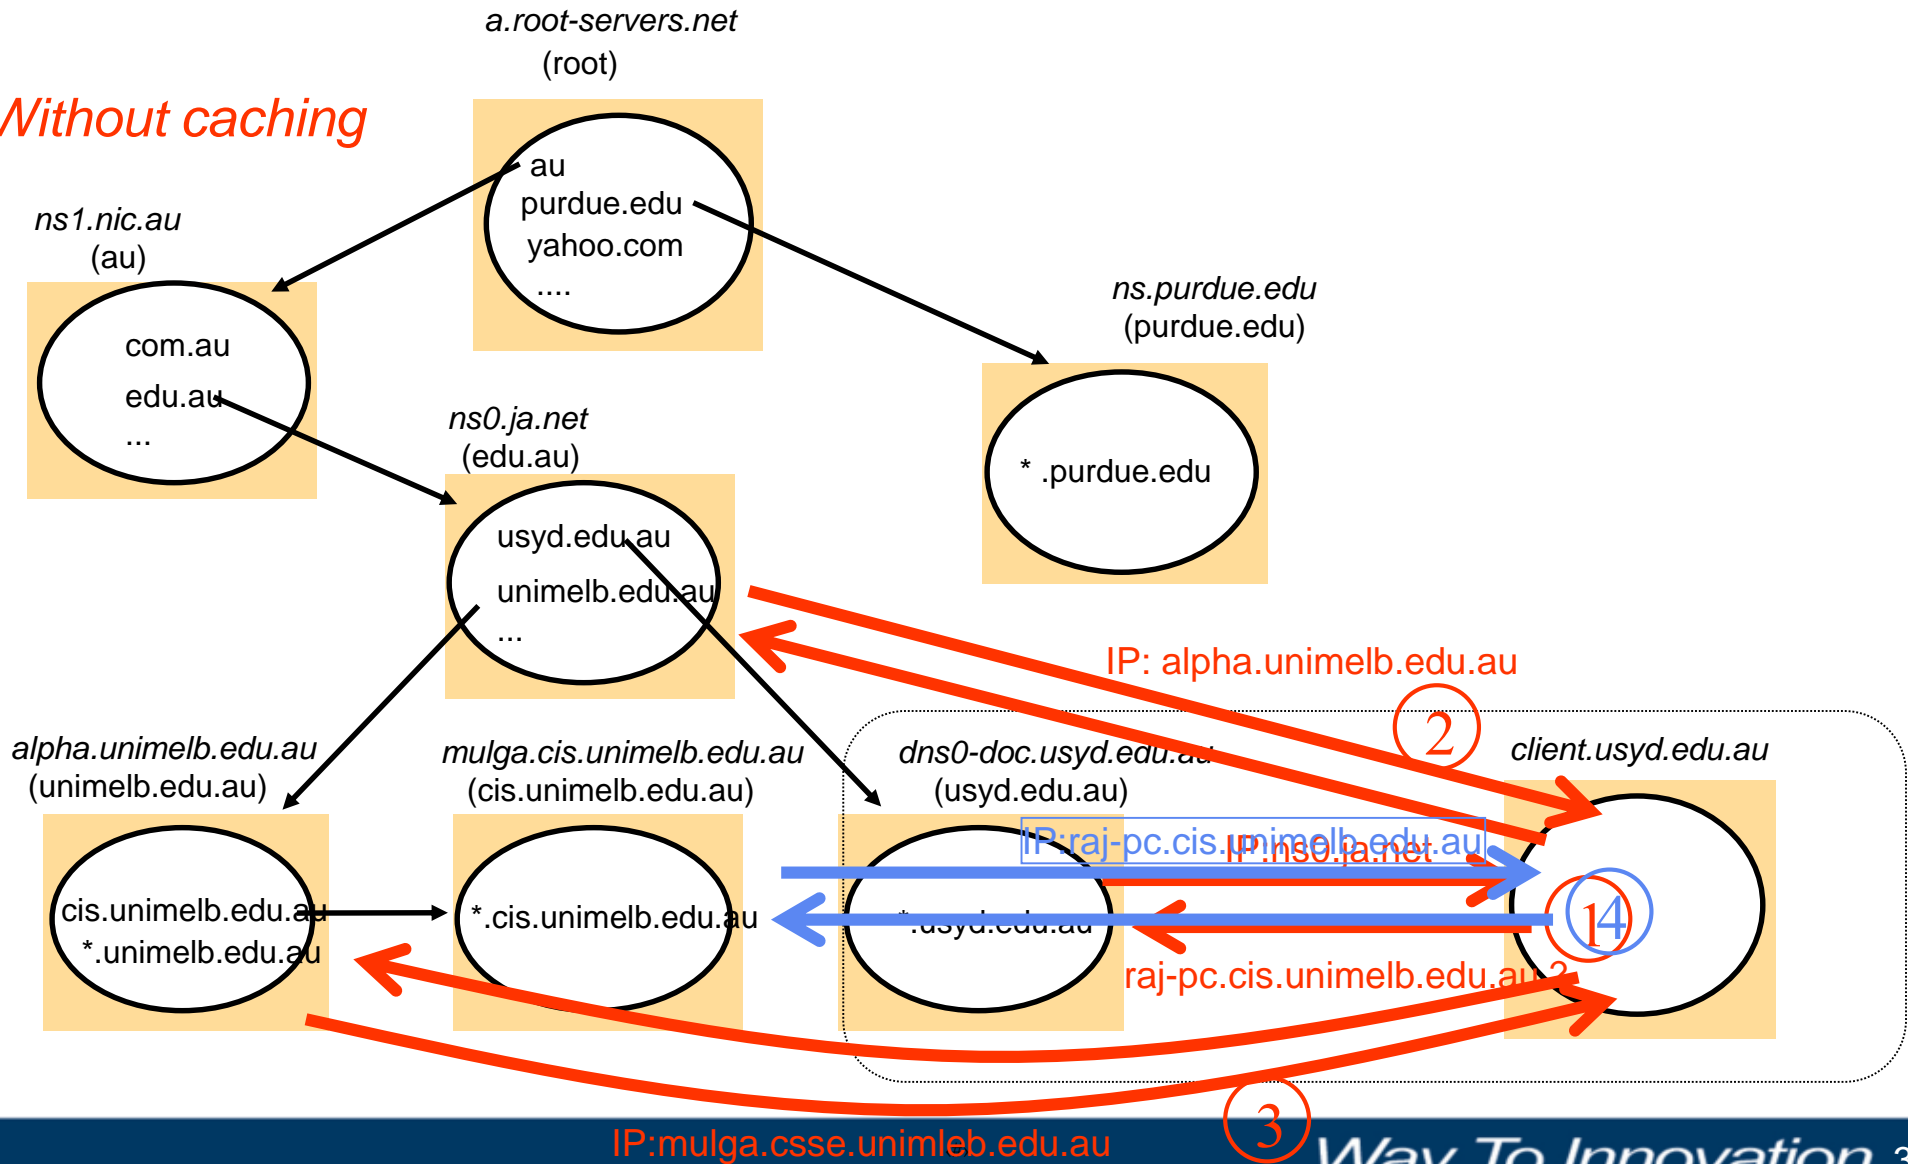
Without caching

a.root-servers.net
(root)

au
purdue.edu
yahoo.com
....

ns1.nic.au
(au)

com.au
edu.au
...

ns.purdue.edu
(purdue.edu)

* .purdue.edu

ns0.ja.net
(edu.au)

usyd.edu.au
unimelb.edu.au
...

IP: alpha.unimelb.edu.au

2

alpha.unimelb.edu.au
(unimelb.edu.au)

mulga.cis.unimelb.edu.au
(cis.unimelb.edu.au)

dns0-doc.usyd.edu.au
(usyd.edu.au)

client.usyd.edu.au

cis.unimelb.edu.au
*.unimelb.edu.au

*.cis.unimelb.edu.au

*.usyd.edu.au

IP:raj-pc.cis.unimelb.edu.au

IP:ns0.ja.net

14

raj-pc.cis.unimelb.edu.au ?

3

IP:mulga.csse.unimleb.edu.au

Way To Innovation